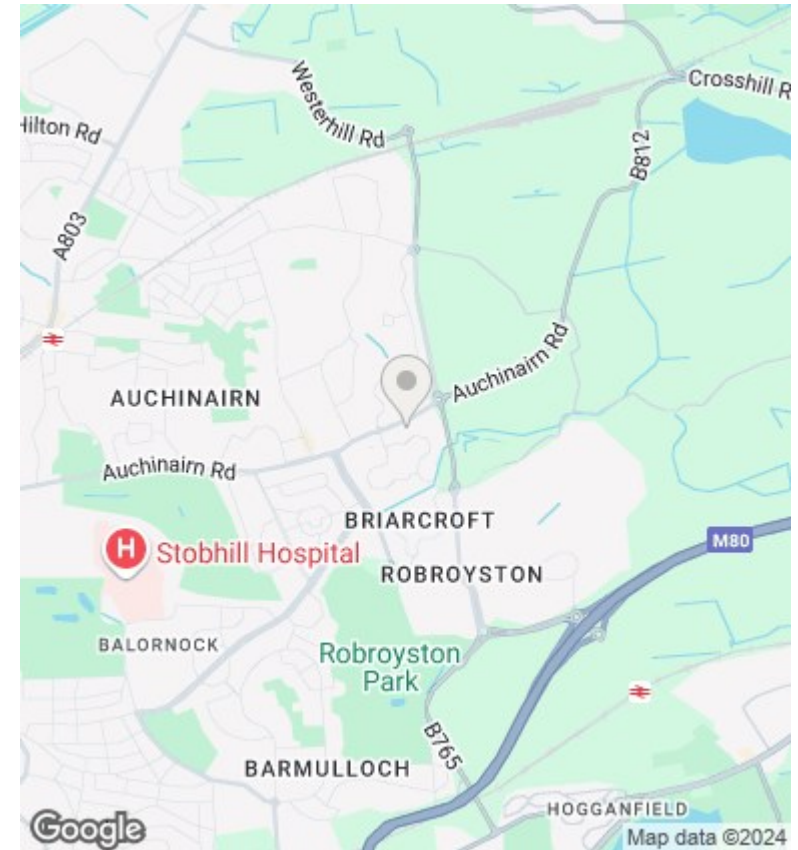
Westerhill Rd
Crosshill R
Hilton Rd
B812
A803
Auchinairn Rd
AUCHINAIRN
Auchinairn Rd
BRIARCROFT
M80
Stobhill Hospital
ROBROYSTON
BALORNOCK
Robroyston Park
B765
BARMULLOCH
HOGGANFIELD
Google
Map data ©2024